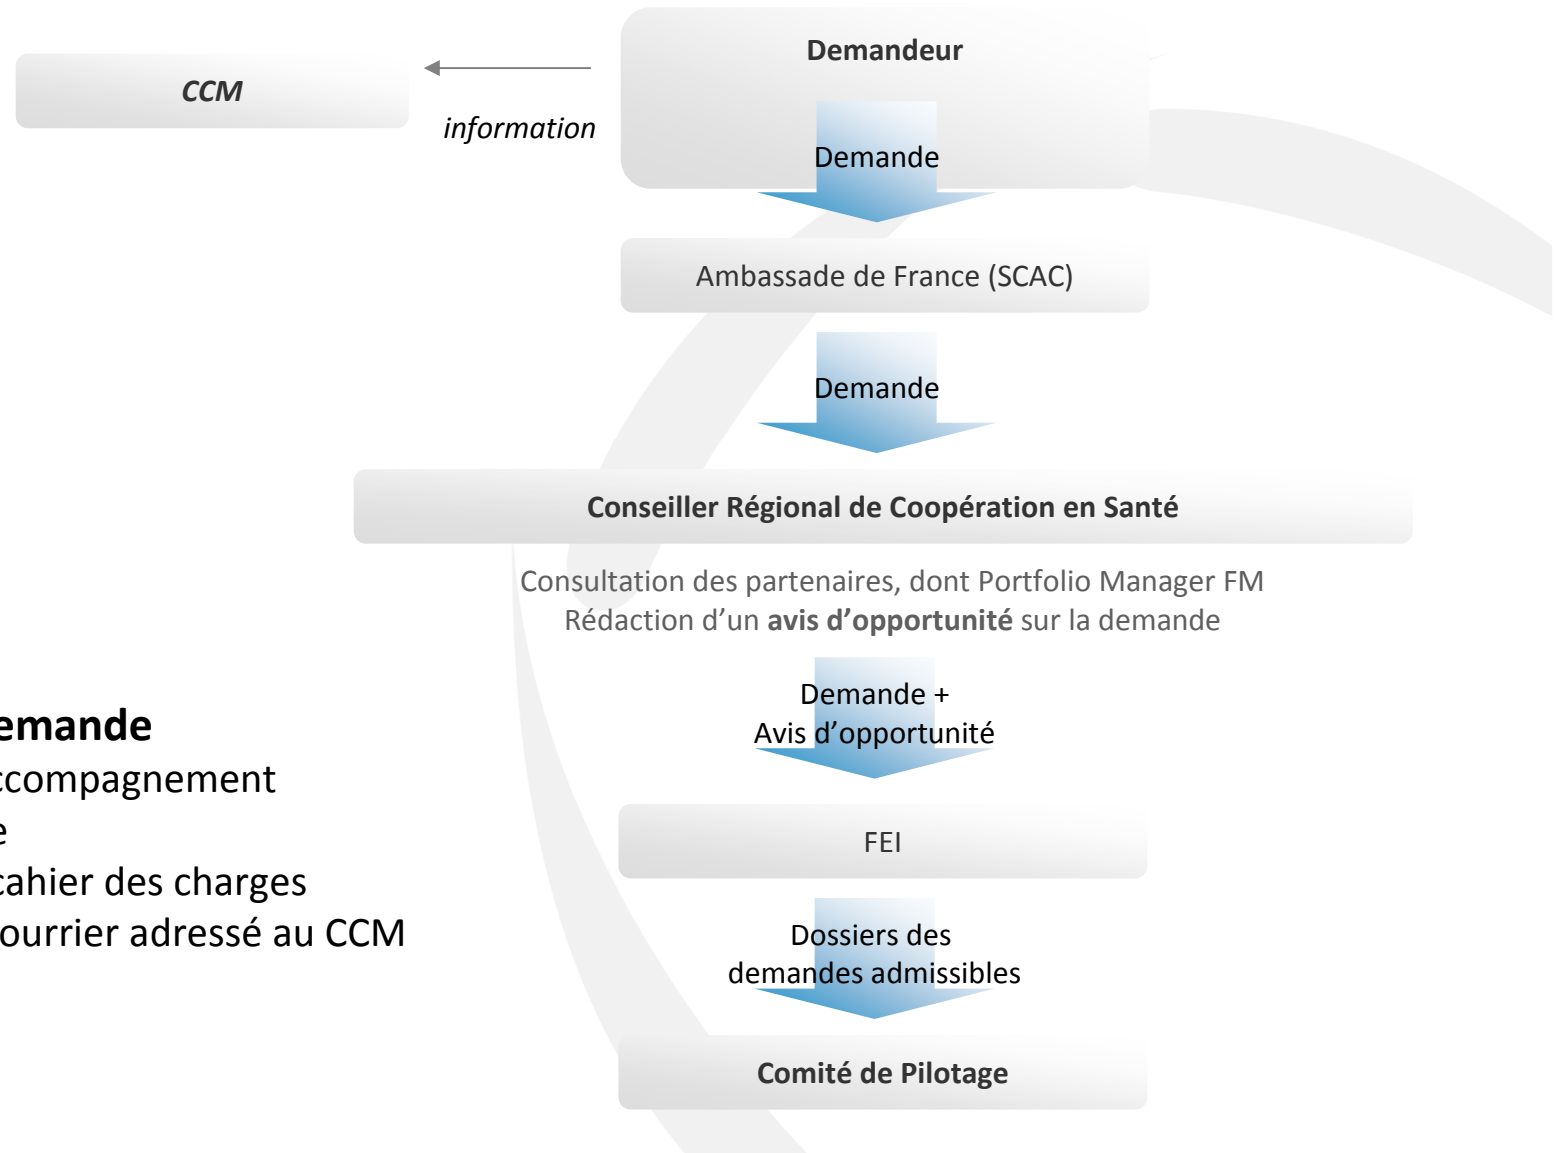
CCM

information

Demandeur

Demande

Ambassade de France (SCAC)

Demande

Conseiller Régional de Coopération en Santé

Consultation des partenaires, dont Portfolio Manager FM
Rédaction d'un **avis d'opportunité** sur la demande

Demande +
Avis d'opportunité

FEI

Dossiers des demandes admissibles

Comité de Pilotage

emande
ccompagnement
e
cahier des charges
ourrier adressé au CCM